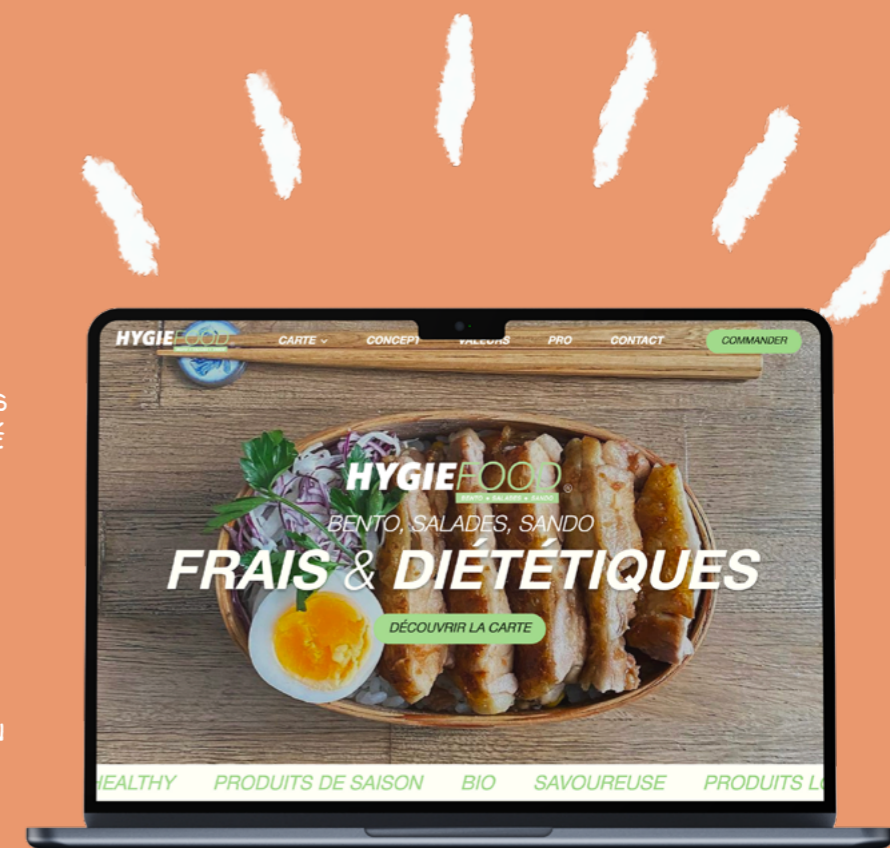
HYGIEFOOD CARTE CONCEPT VALEURS PRO CONTACT COMMANDER

HYGIEFOOD
BENTO • SALADES • SANDO
BENTO, SALADES, SANDO
FRAIS & DIÉTÉTIQUES
DÉCOUVRIR LA CARTE

HEALTHY PRODUITS DE SAISON BIO SAVOUREUSE PRODUITS L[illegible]